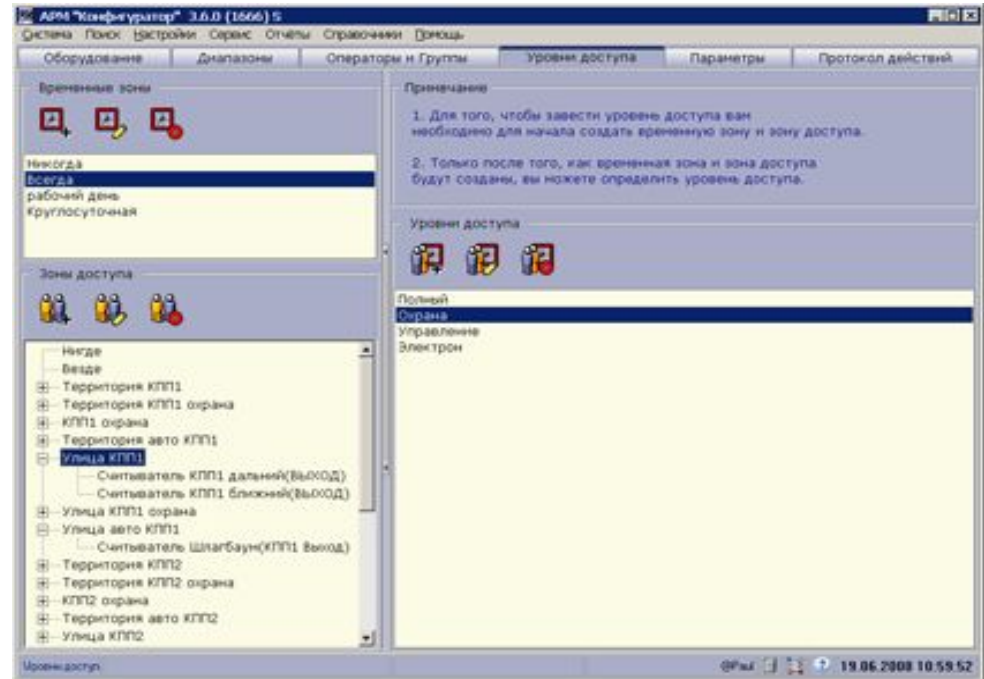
АРМ "Конфигуратор" 3.6.0 (1666) S

Система Поиск Настройки Сервис Отчеты Справочники Помощь

Оборудование | Диапазоны | Операторы и Группы | Уровни доступа | Параметры | Протокол действий

Временные зоны

Никогда
Всегда
рабочий день
Круглосуточная

Зоны доступа

Нигде
Везде
Территория КПП1
Территория КПП1 охрана
КПП1 охрана
Территория авто КПП1
Улица КПП1
Считыватель КПП1 дальний(ВЫХОД)
Считыватель КПП1 ближний(ВЫХОД)
Улица КПП1 охрана
Улица авто КПП1
Считыватель Шлагбаум(КПП1 Выход)
Территория КПП2
Территория КПП2 охрана
КПП2 охрана
Территория авто КПП2
Улица КПП2

Примечание

1. Для того, чтобы завести уровень доступа вам необходимо для начала создать временную зону и зону доступа.

2. Только после того, как временная зона и зона доступа будут созданы, вы можете определить уровень доступа.

Уровни доступа

Полный
Охрана
Управление
Электрон

Уровни доступ

@Paul 19.06.2008 10:59:52